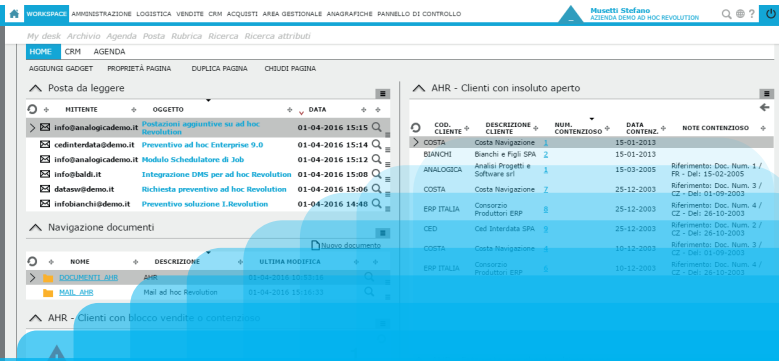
WORKSPACE AMMINISTRAZIONE LOGISTICA VENDITE CRM ACQUISTI AREA GESTIONALE ANAGRAFICHE PANNELLO DI CONTROLLO

Musetti Stefano
AZIENDA DEMO AD HOC REVOLUTION

My desk Archivio Agenda Posta Rubrica Ricerca Ricerca attributi

HOME CRM AGENDA

AGGIUNGI GADGET PROPRIETÀ PAGINA DUPLICA PAGINA CHIUDI PAGINA

Posta da leggere

| MITTENTE | OGGETTO | DATA |
|---|---|---|
| info@analogicademo.it | Postazioni aggiuntive su ad hoc Revolution | 01-04-2016 15:51 |
| cedinterdata@demo.it | Preventivo ad hoc Enterprise 9.0 | 01-04-2016 15:14 |
| info@analogicademo.it | Modulo Schedulatore di Job | 01-04-2016 15:12 |
| info@baldi.it | Integrazione DMS per ad hoc Revolution | 01-04-2016 15:08 |
| datasv@demo.it | Richiesta preventivo ad hoc Revolution | 01-04-2016 15:06 |
| infobianchi@demo.it | Preventivo soluzione I.Revolution | 01-04-2016 14:40 |

Navigazione documenti

Nuovo documento

| NOME | DESCRIZIONE | ULTIMA MODIFICA |
|---|---|---|
| DOCUMENTI_AHR | AHR | 01-04-2016 15:55:18 |
| MAIL_AHR | Mail ad hoc Revolution | 01-04-2016 15:55:33 |

AHR - Clienti con blocco vendite e contenzioso

AHR - Clienti con insoluto aperto

| COD. CLIENTE | DESCRIZIONE CLIENTE | NUM. CONTENZIOSO | DATA CONTENZ. | NOTE CONTENZIOSO |
|---|---|---|---|---|
| COSTA | Costa Navigazione | 1 | 15-01-2013 | |
| BIANCHI | Bianchi e Figli SPA | 2 | 15-01-2013 | |
| ANALOGICA | Analisi Progetti e Software srl | 1 | 15-03-2005 | Riferimento: Doc. Num. 1 / FR - Del: 15-02-2005 |
| COSTA | Costa Navigazione | 7 | 25-12-2003 | Riferimento: Doc. Num. 3 / CZ - Del: 01-09-2003 |
| ERP ITALIA | Consorzio Produttori ERP | 8 | 25-12-2003 | Riferimento: Doc. Num. 4 / CZ - Del: 26-10-2003 |
| CED | Ced Interdata SPA | 9 | 25-12-2003 | Riferimento: Doc. Num. 2 / CZ - Del: 26-10-2003 |
| COSTA | Costa Navigazione | 4 | 10-12-2003 | Riferimento: Doc. Num. 3 / CZ - Del: 01-09-2003 |
| ERP ITALIA | Consorzio Produttori ERP | 5 | 10-12-2003 | Riferimento: Doc. Num. 4 / CZ - Del: 26-10-2003 |